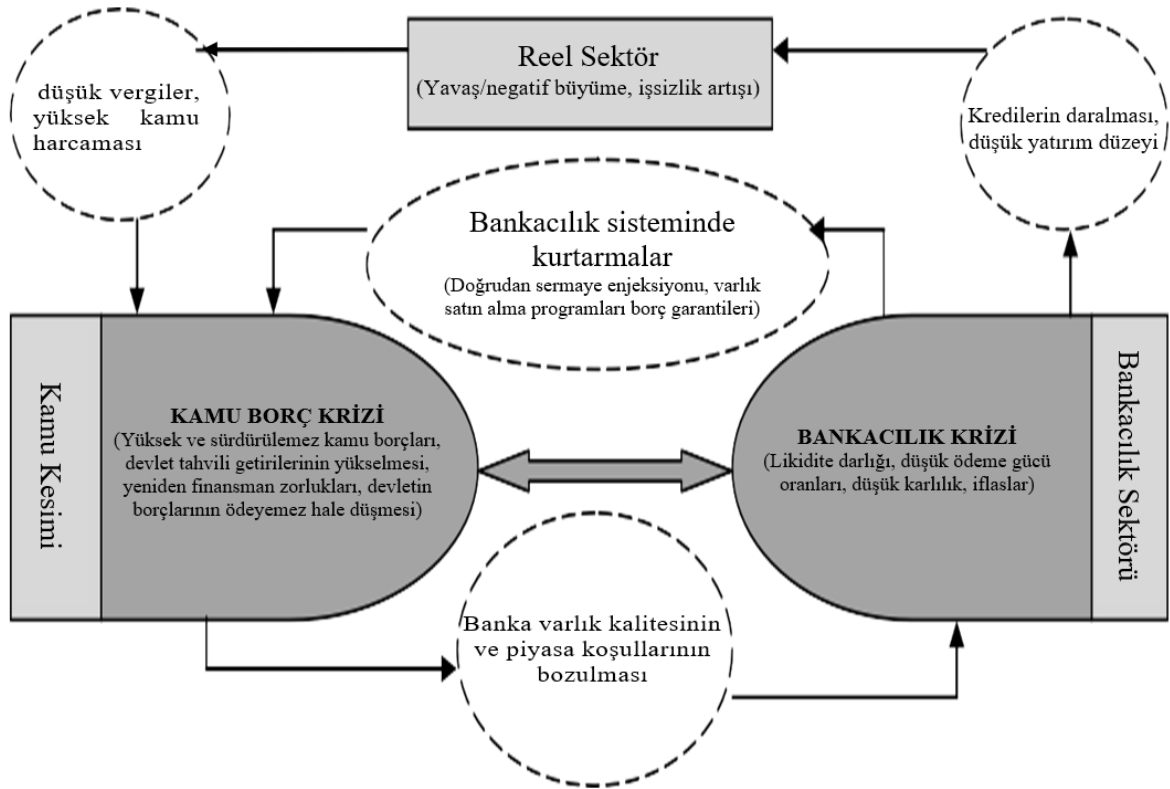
Reel Sektör
(Yavaş/negatif büyüme, işsizlik artışı)

düşük vergiler, yüksek kamu harcaması

Kredilerin daralması, düşük yatırım düzeyi

Bankacılık sisteminde kurtarmalar
(Doğrudan sermaye enjeksiyonu, varlık satın alma programları borç garantileri)

Kamu Kesimi

KAMU BORÇ KRİZİ
(Yüksek ve sürdürülemez kamu borçları, devlet tahvili getirilerinin yükselmesi, yeniden finansman zorlukları, devletin borçlarının ödeyemez hale düşmesi)

BANKACILIK KRİZİ
(Likidite darlığı, düşük ödeme gücü oranları, düşük karlılık, iflaslar)

Bankacılık Sektörü

Banka varlık kalitesinin ve piyasa koşullarının bozulması